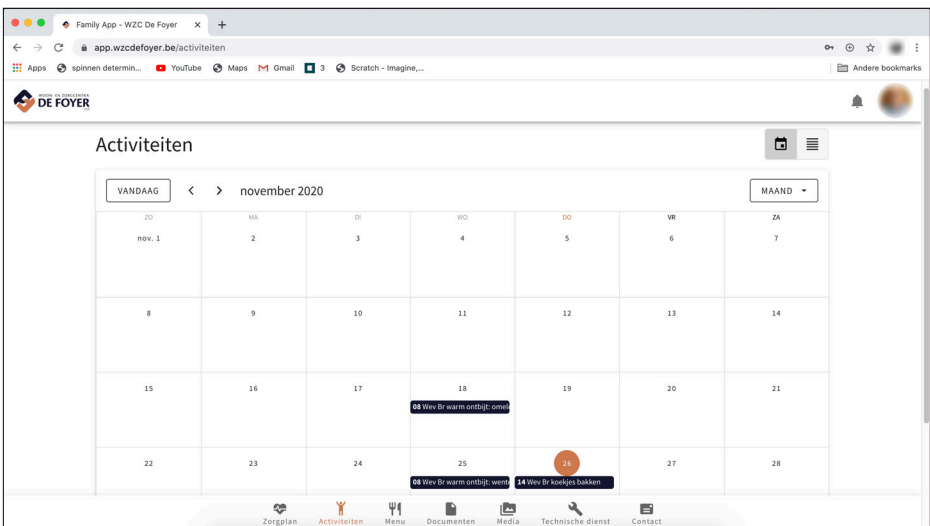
Family App - WZC De Foyer × +

app.wzcdefoyer.be/activiteiten

Apps spinnen determin... YouTube Maps Gmail 3 Scratch - Imagine,... Andere bookmarks

WOON- EN ZORGCENTRA DE FOYER

Activiteiten

VANDAAG < > november 2020 MAAND

| ZO | MA | DI | WO | DO | VR | ZA |
|---|---|---|---|---|---|---|
| nov. 1 | 2 | 3 | 4 | 5 | 6 | 7 |
| 8 | 9 | 10 | 11 | 12 | 13 | 14 |
| 15 | 16 | 17 | 18 08 Wev Br warm ontbijt: omel | 19 | 20 | 21 |
| 22 | 23 | 24 | 25 08 Wev Br warm ontbijt: wente | 26 14 Wev Br koekjes bakken | 27 | 28 |

Zorgplan Activiteiten Menu Documenten Media Technische dienst Contact